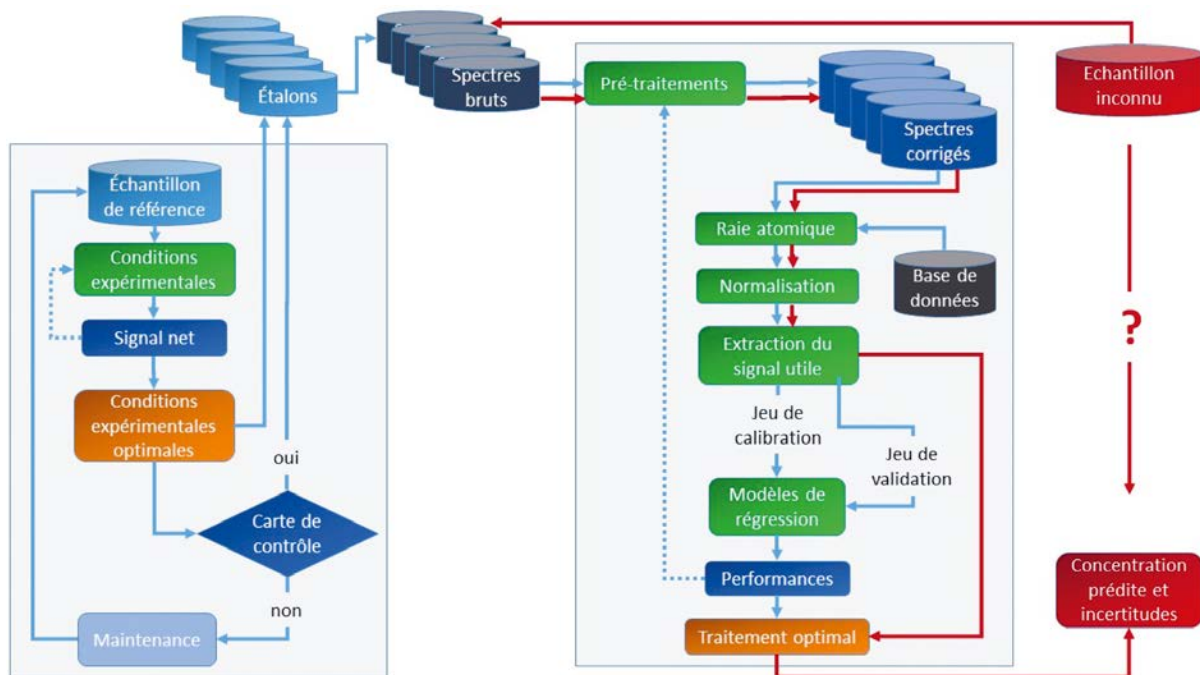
Étalons

Spectres bruts

Echantillon inconnu

Échantillon de référence

Conditions expérimentales

Signal net

Conditions expérimentales optimales

oui

Carte de contrôle

non

Maintenance

Pré-traitements

Spectres corrigés

Raie atomique

Base de données

Normalisation

Extraction du signal utile

Jeu de calibration

Jeu de validation

Modèles de régression

Performances

Traitement optimal

?

Concentration prédite et incertitudes